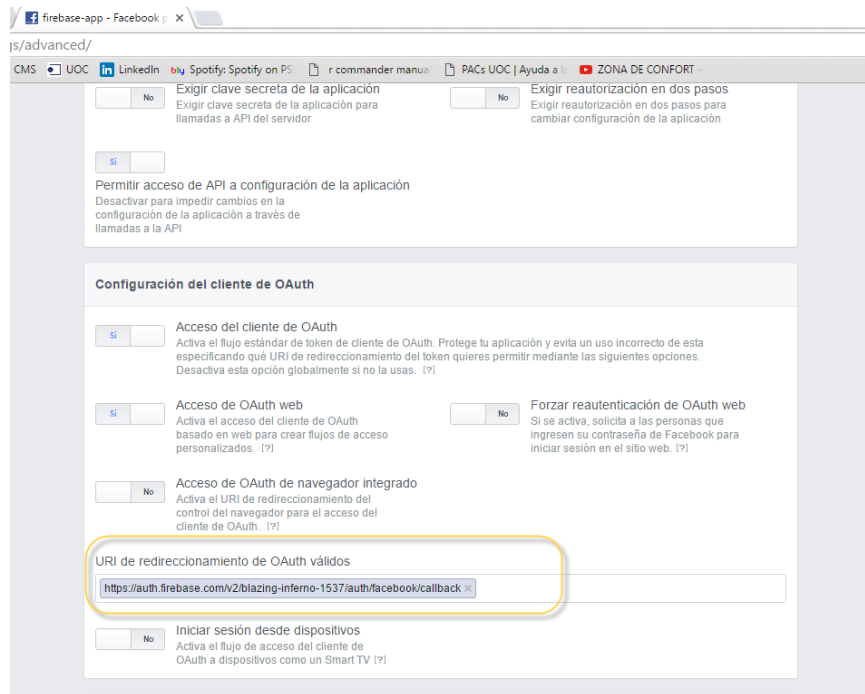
firebase-app - Facebook p ×

js/advanced/

CMS UOC LinkedIn Spotify: Spotify on PS r commander manua PACs UOC | Ayuda a l ZONA DE CONFORT -

No
Exigir clave secreta de la aplicación
Exigir clave secreta de la aplicación para llamadas a API del servidor

No
Exigir reautorización en dos pasos
Exigir reautorización en dos pasos para cambiar configuración de la aplicación

Sí
Permitir acceso de API a configuración de la aplicación
Desactivar para impedir cambios en la configuración de la aplicación a través de llamadas a la API

Configuración del cliente de OAuth

Sí
Acceso del cliente de OAuth
Activa el flujo estándar de token de cliente de OAuth. Protege tu aplicación y evita un uso incorrecto de esta especificando qué URI de redireccionamiento del token quieres permitir mediante las siguientes opciones. Desactiva esta opción globalmente si no la usas. [?]

Sí
Acceso de OAuth web
Activa el acceso del cliente de OAuth basado en web para crear flujos de acceso personalizados. [?]

No
Forzar reautenticación de OAuth web
Si se activa, solicita a las personas que ingresen su contraseña de Facebook para iniciar sesión en el sitio web. [?]

No
Acceso de OAuth de navegador integrado
Activa el URI de redireccionamiento del control del navegador para el acceso del cliente de OAuth. [?]

URI de redireccionamiento de OAuth válidos
https://auth.firebase.com/v2/blazing-inferno-1537/auth/facebook/callback ×

No
Iniciar sesión desde dispositivos
Activa el flujo de acceso del cliente de OAuth a dispositivos como un Smart TV [?]